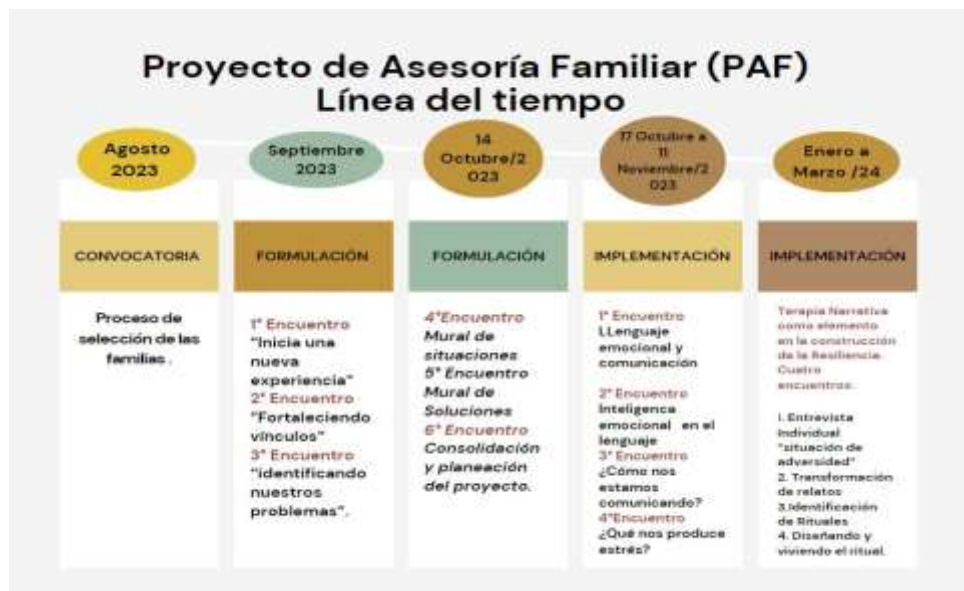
Proyecto de Asesoría Familiar (PAF)
Línea del tiempo

Agosto 2023

CONVOCATORIA

Proceso de selección de las familias .

Septiembre 2023

FORMULACIÓN

1° Encuentro
"Inicia una nueva experiencia"
2° Encuentro
"Fortaleciendo vínculos"
3° Encuentro
"identificando nuestros problemas".

14 Octubre/2023

FORMULACIÓN

4°Encuentro
Mural de situaciones
5° Encuentro
Mural de Soluciones
6° Encuentro
Consolidación y planeación del proyecto.

17 Octubre a 11 Noviembre/2023

IMPLEMENTACIÓN

1° Encuentro
LLenguaje emocional y comunicación

2° Encuentro
Inteligenca emocional en el lenguaje
3° Encuentro
¿Cómo nos estamos comunicando?
4°Encuentro
¿Qué nos produce estrés?

Enero a Marzo /24

IMPLEMENTACIÓN

Terapia Narrativa como elemento en la construcción de la Resiliencia. Cuatro encuentros.

1. Entrevista individual "situación de adversidad"
2. Transformación de relatos
3.Identificación de Rituales
4. Diseñando y viviendo el ritual.